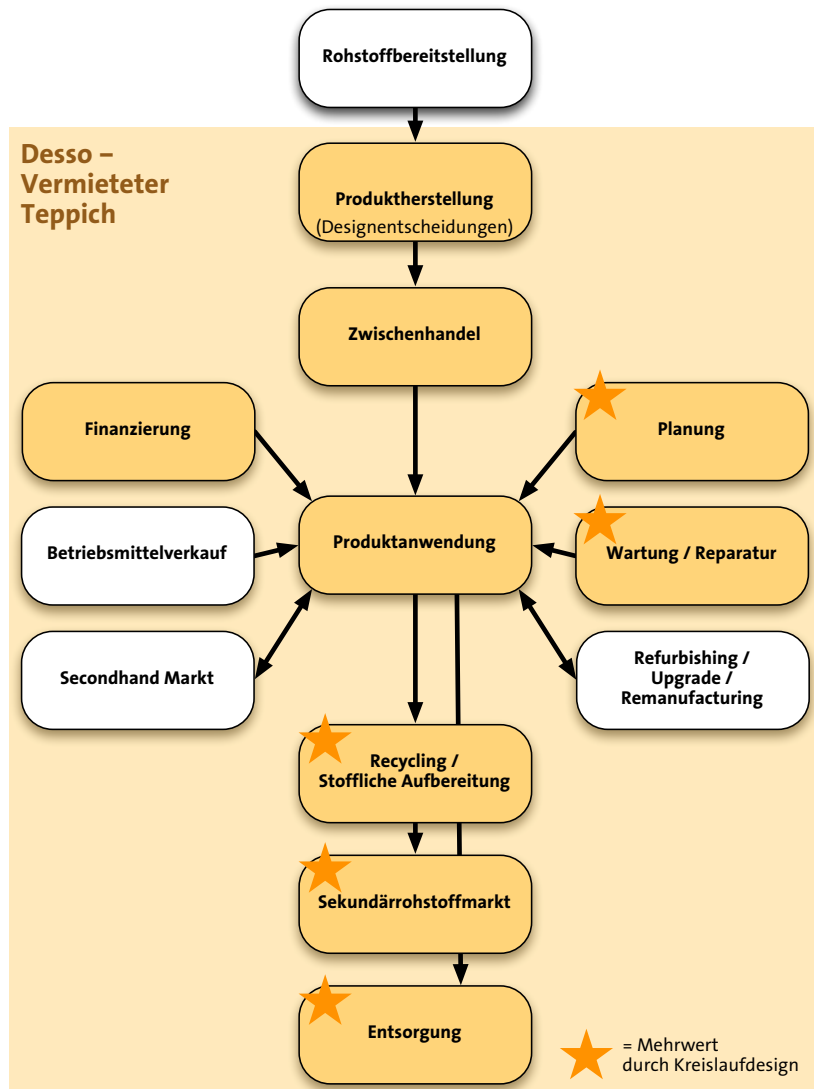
Rohstoffbereitstellung

Desso – Vermieteter Teppich

Produktherstellung
(Designentscheidungen)

Zwischenhandel

Finanzierung

Planung

Betriebsmittelverkauf

Produktanwendung

Wartung / Reparatur

Secondhand Markt

Refurbishing / Upgrade / Remanufacturing

Recycling / Stoffliche Aufbereitung

Sekundärrohstoffmarkt

Entsorgung

= Mehrwert durch Kreislaufdesign